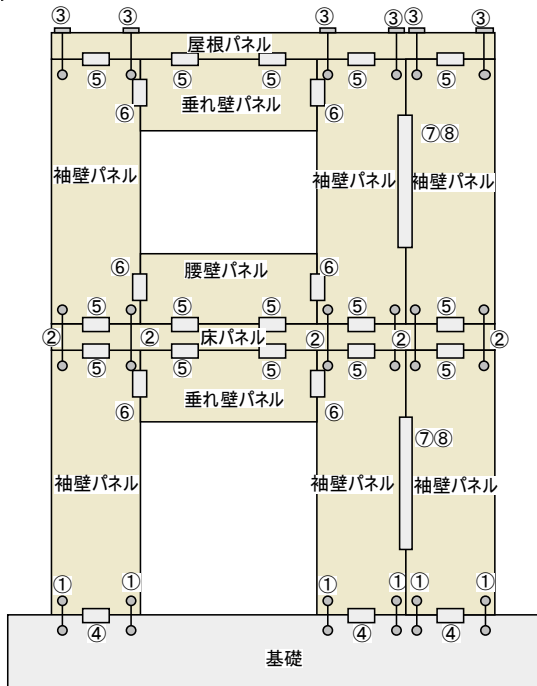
③ ③ ③ ③③ ③
屋根パネル
⑤ ⑤ ⑤ ⑤ ⑤
⑥ 垂れ壁パネル ⑥
⑦⑧
袖壁パネル
袖壁パネル 袖壁パネル
⑥ 腰壁パネル ⑥
⑤ ⑤ ⑤ ⑤ ⑤
② ② 床パネル ② ② ②
⑤ ⑤ ⑤ ⑤ ⑤
⑥ 垂れ壁パネル ⑥
⑦⑧
袖壁パネル
袖壁パネル 袖壁パネル
① ① ① ①① ①
④ ④ ④
基礎